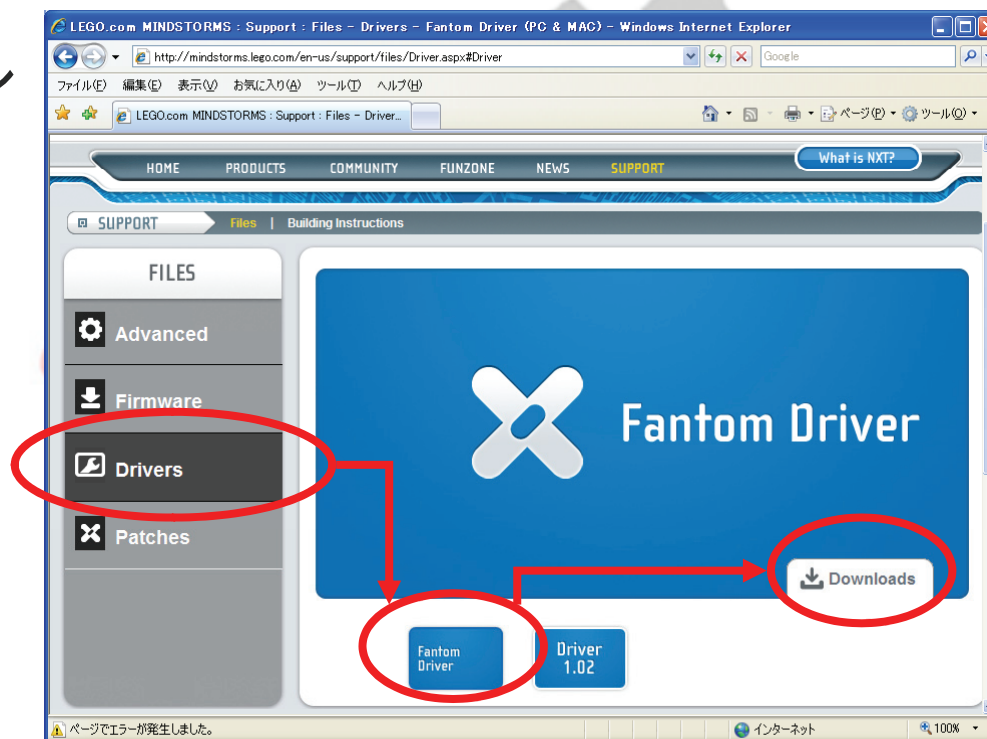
LEGO.com MINDSTORMS : Support : Files - Drivers - Fantom Driver (PC & MAC) - Windows Internet Explorer

http://mindstorms.lego.com/en-us/support/files/Driver.aspx#Driver

Google

ファイル(F) 編集(E) 表示(V) お気に入り(A) ツール(T) ヘルプ(H)

LEGO.com MINDSTORMS : Support : Files - Driver...

ページ(P) ツール(O)

HOME PRODUCTS COMMUNITY FUNZONE NEWS SUPPORT

What is NXT?

SUPPORT Files | Building Instructions

FILES

Advanced

Firmware

Drivers

Patches

Fantom Driver

Downloads

Fantom Driver

Driver 1.02

ページでエラーが発生しました。

インターネット

100%